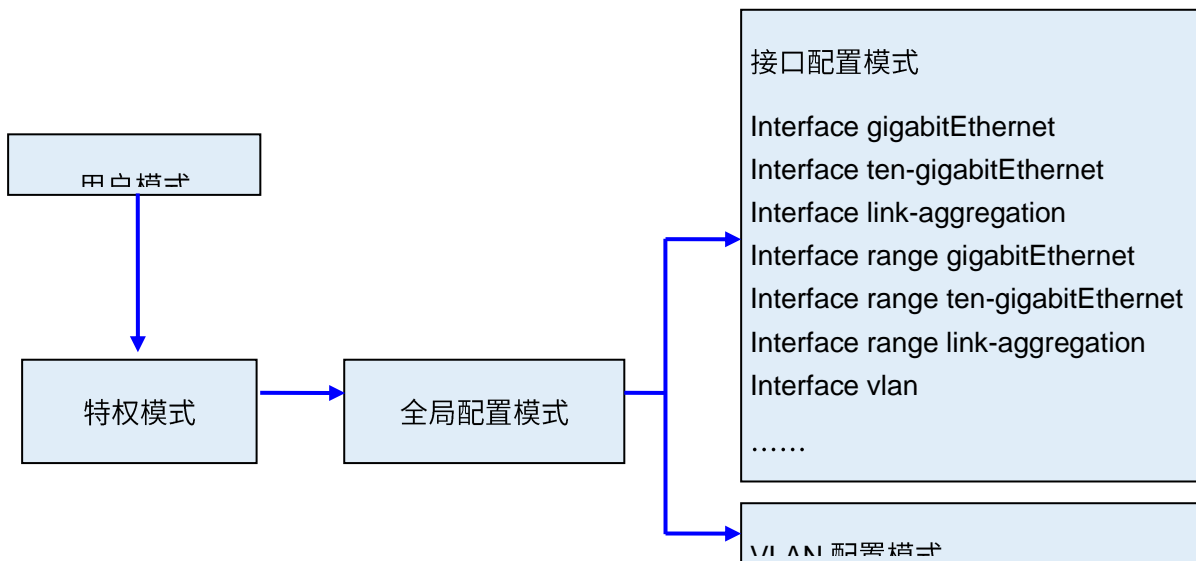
用户模式

特权模式

全局配置模式

接口配置模式

Interface gigabitEthernet
Interface ten-gigabitEthernet
Interface link-aggregation
Interface range gigabitEthernet
Interface range ten-gigabitEthernet
Interface range link-aggregation
Interface vlan
……

VLAN 配置模式